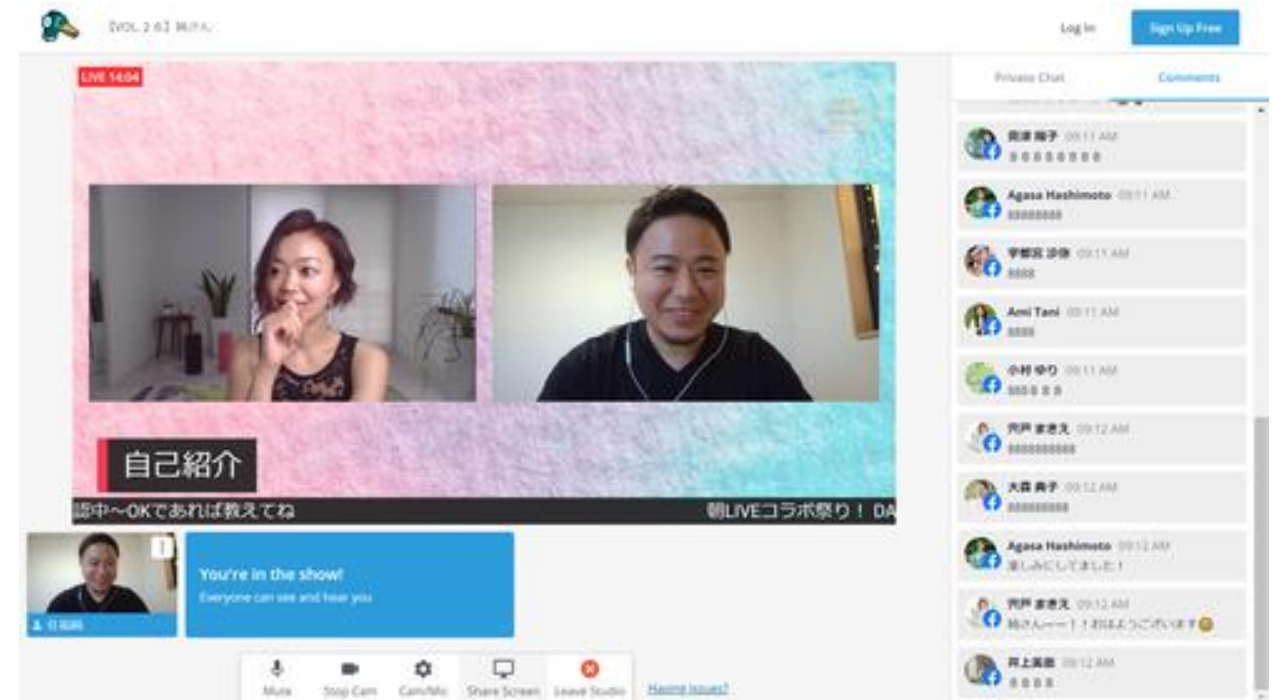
【VOL.2 6】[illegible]

Log In

Sign Up Free

LIVE 14:04

自己紹介

認中〜OKであれば教えてね

朝LIVEコラボ祭り！ DA

You're in the show!

Everyone can see and hear you

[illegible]

Mute

Stop Cam

Cam/Mic

Share Screen

Leave Studio

Having issues?

Private Chat

Comments

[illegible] 09:11 AM
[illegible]

Agasa Hashimoto 09:11 AM
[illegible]

宇都宮 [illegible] 09:11 AM
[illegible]

Ami Tani 09:11 AM
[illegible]

小村 ゆり 09:11 AM
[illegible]

宍戸 まきえ 09:12 AM
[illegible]

大森 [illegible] 09:12 AM
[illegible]

Agasa Hashimoto 09:12 AM
楽しみにしてました！

宍戸 まきえ 09:12 AM
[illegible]さん〜〜！！おはようございます

井上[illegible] 09:12 AM
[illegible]